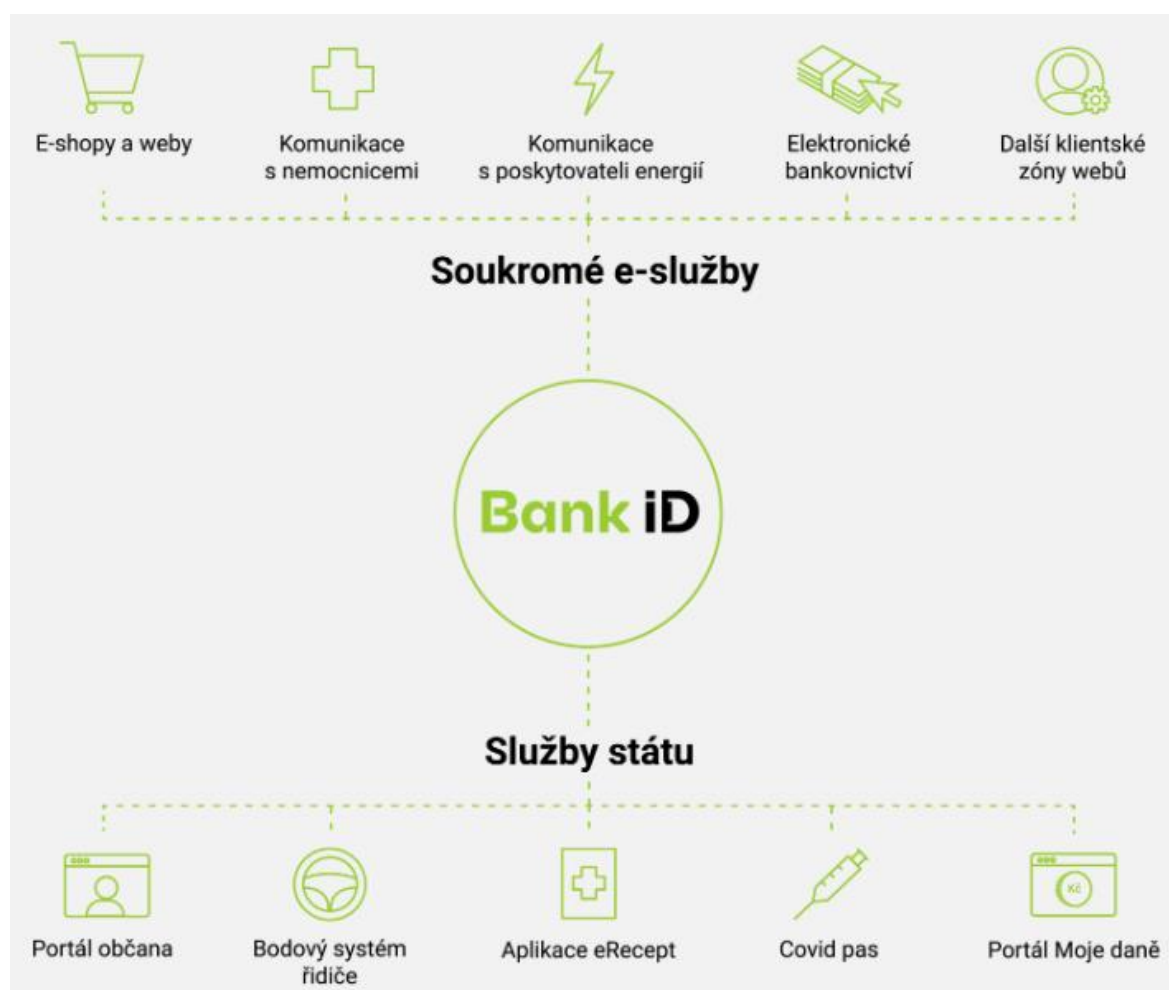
E-shopy a weby

Komunikace s nemocnicemi

Komunikace s poskytovateli energií

Elektronické bankovnictví

Další klientské zóny webů

Soukromé e-služby

Bank iD

Služby státu

Portál občana

Bodový systém řidiče

Aplikace eRecept

Covid pas

Kč

Portál Moje daně